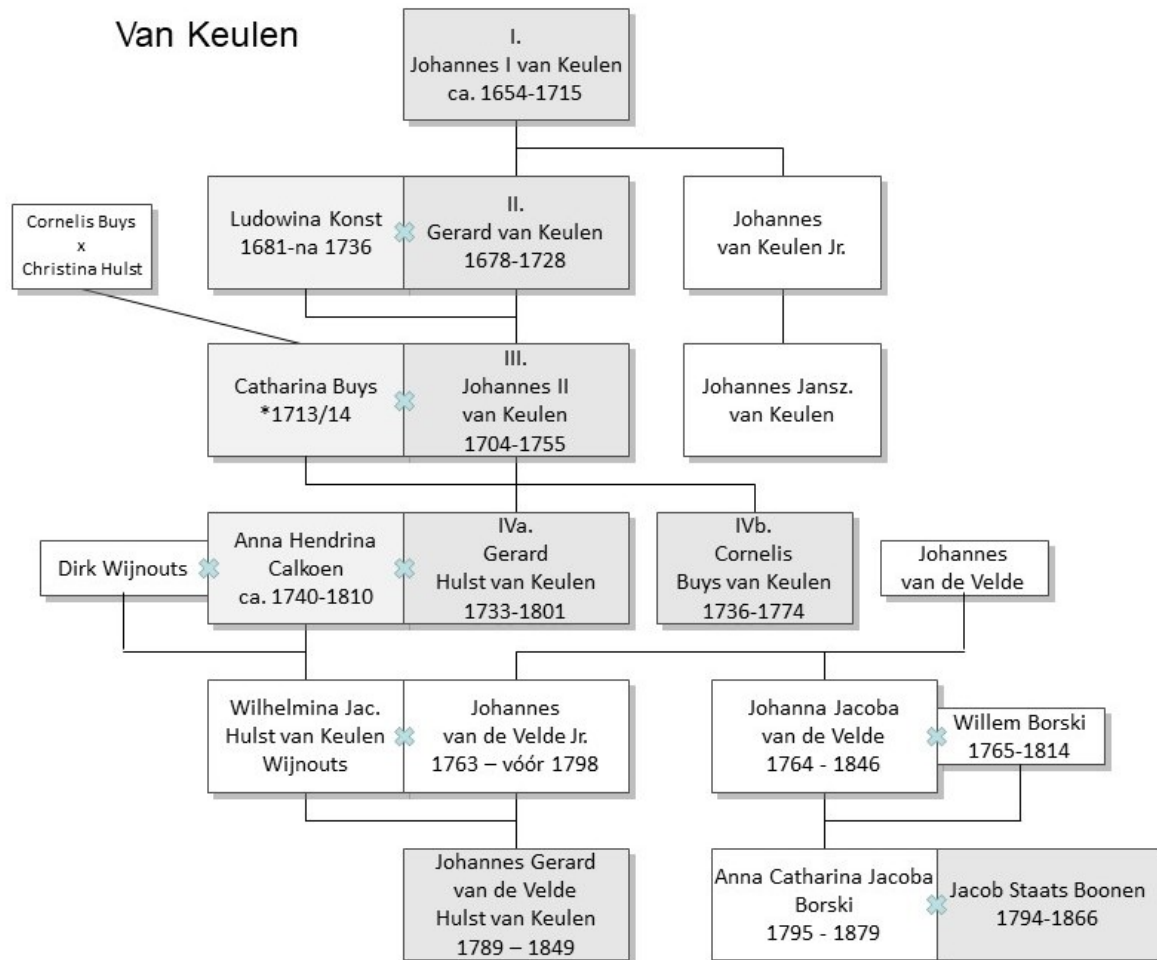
Van Keulen

I.
Johannes I van Keulen
ca. 1654-1715

Cornelis Buys
x
Christina Hulst

Ludowina Konst
1681-na 1736

II.
Gerard van Keulen
1678-1728

Johannes
van Keulen Jr.

Catharina Buys
*1713/14

III.
Johannes II
van Keulen
1704-1755

Johannes Jansz.
van Keulen

Dirk Wijnouts

Anna Hendrina
Calkoen
ca. 1740-1810

IVa.
Gerard
Hulst van Keulen
1733-1801

IVb.
Cornelis
Buys van Keulen
1736-1774

Johannes
van de Velde

Wilhelmina Jac.
Hulst van Keulen
Wijnouts

Johannes
van de Velde Jr.
1763 – vóór 1798

Johanna Jacoba
van de Velde
1764 - 1846

Willem Borski
1765-1814

Johannes Gerard
van de Velde
Hulst van Keulen
1789 – 1849

Anna Catharina Jacoba
Borski
1795 - 1879

Jacob Staats Boonen
1794-1866